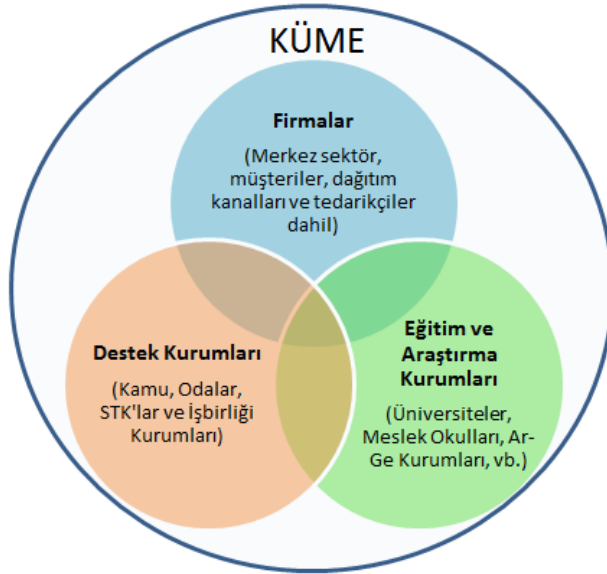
KÜME

Firmalar

(Merkez sektör, müşteriler, dağıtım kanalları ve tedarikçiler dahil)

Destek Kurumları

(Kamu, Odalar, STK'lar ve İşbirliği Kurumları)

Eğitim ve Araştırma Kurumları

(Üniversiteler, Meslek Okulları, Ar-Ge Kurumları, vb.)